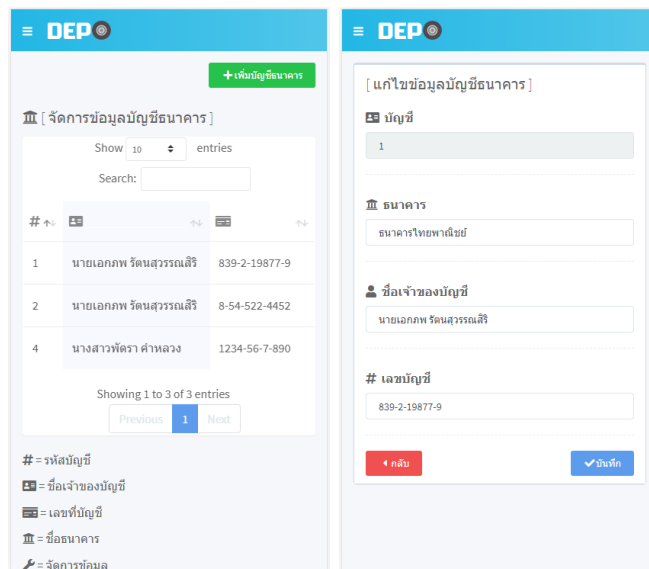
≡ DEP

+ เพิ่มบัญชีธนาคาร

[ จัดการข้อมูลบัญชีธนาคาร ]

Show 10 entries

Search:

| # | | |
|---|---|---|
| 1 | นายเอกภพ รัตนสุวรรณสิริ | 839-2-19877-9 |
| 2 | นายเอกภพ รัตนสุวรรณสิริ | 8-54-522-4452 |
| 4 | นางสาวพัดรา คำหลวง | 1234-56-7-890 |

Showing 1 to 3 of 3 entries

Previous 1 Next

# = รหัสบัญชี

= ชื่อเจ้าของบัญชี

= เลขที่บัญชี

= ชื่อธนาคาร

= จัดการข้อมูล

≡ DEP

[ แก้ไขข้อมูลบัญชีธนาคาร ]

บัญชี

1

ธนาคาร

ธนาคารไทยพาณิชย์

ชื่อเจ้าของบัญชี

นายเอกภพ รัตนสุวรรณสิริ

# เลขบัญชี

839-2-19877-9

กลับ

บันทึก